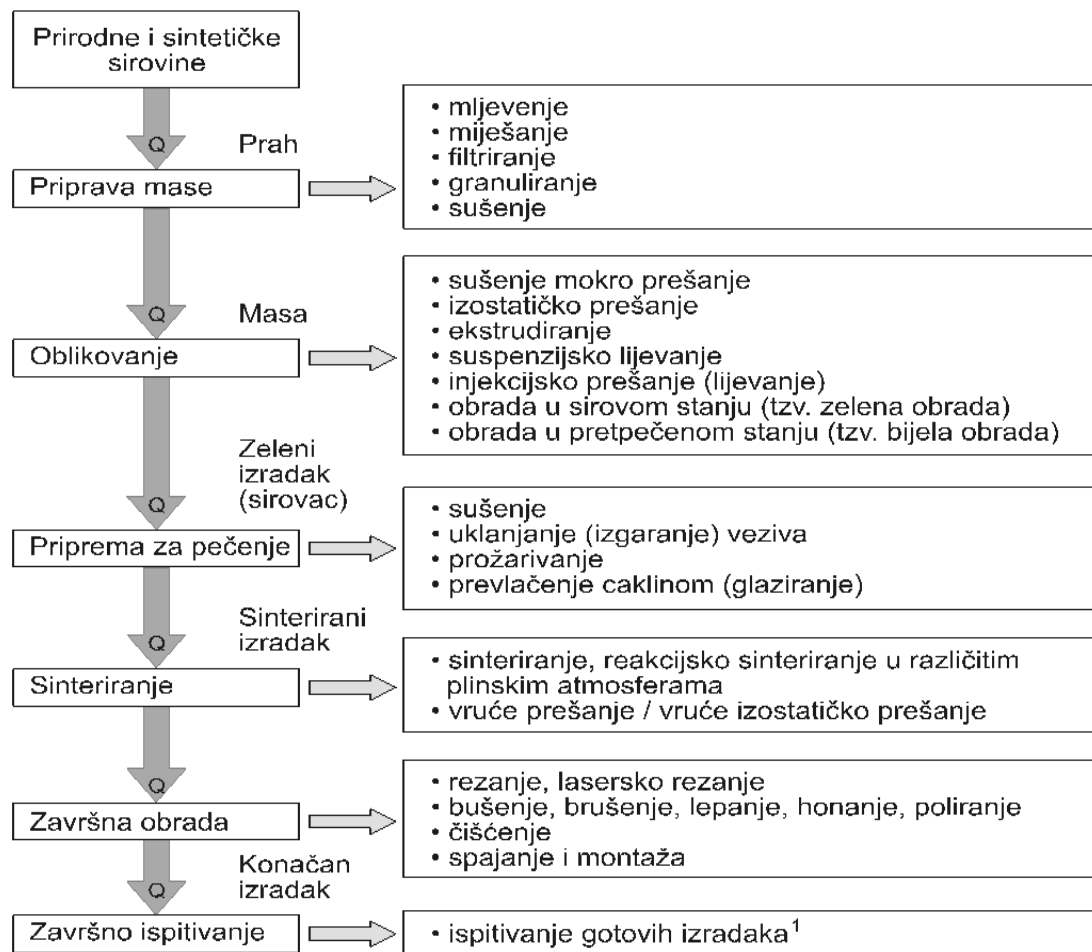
Prirodne i sintetičke sirovine

Q

Prah

Priprava mase

• mljevenje
• miješanje
• filtriranje
• granuliranje
• sušenje

Q

Masa

Oblikovanje

• sušenje mokro prešanje
• izostatičko prešanje
• ekstrudiranje
• suspenzijsko lijevanje
• injekcijsko prešanje (lijevanje)
• obrada u sirovom stanju (tzv. zelena obrada)
• obrada u pretpečenom stanju (tzv. bijela obrada)

Zeleni izradak (sirovac)

Q

Priprema za pečenje

• sušenje
• uklanjanje (izgaranje) veziva
• prožarivanje
• prevlačenje caklinom (glaziranje)

Sinterirani izradak

Q

Sinteriranje

• sinteriranje, reakcijsko sinteriranje u različitim plinskim atmosferama
• vruće prešanje / vruće izostatičko prešanje

Q

Završna obrada

• rezanje, lasersko rezanje
• bušenje, brušenje, lepanje, honanje, poliranje
• čišćenje
• spajanje i montaža

Konačan izradak

Q

Završno ispitivanje

• ispitivanje gotovih izradaka$^1$